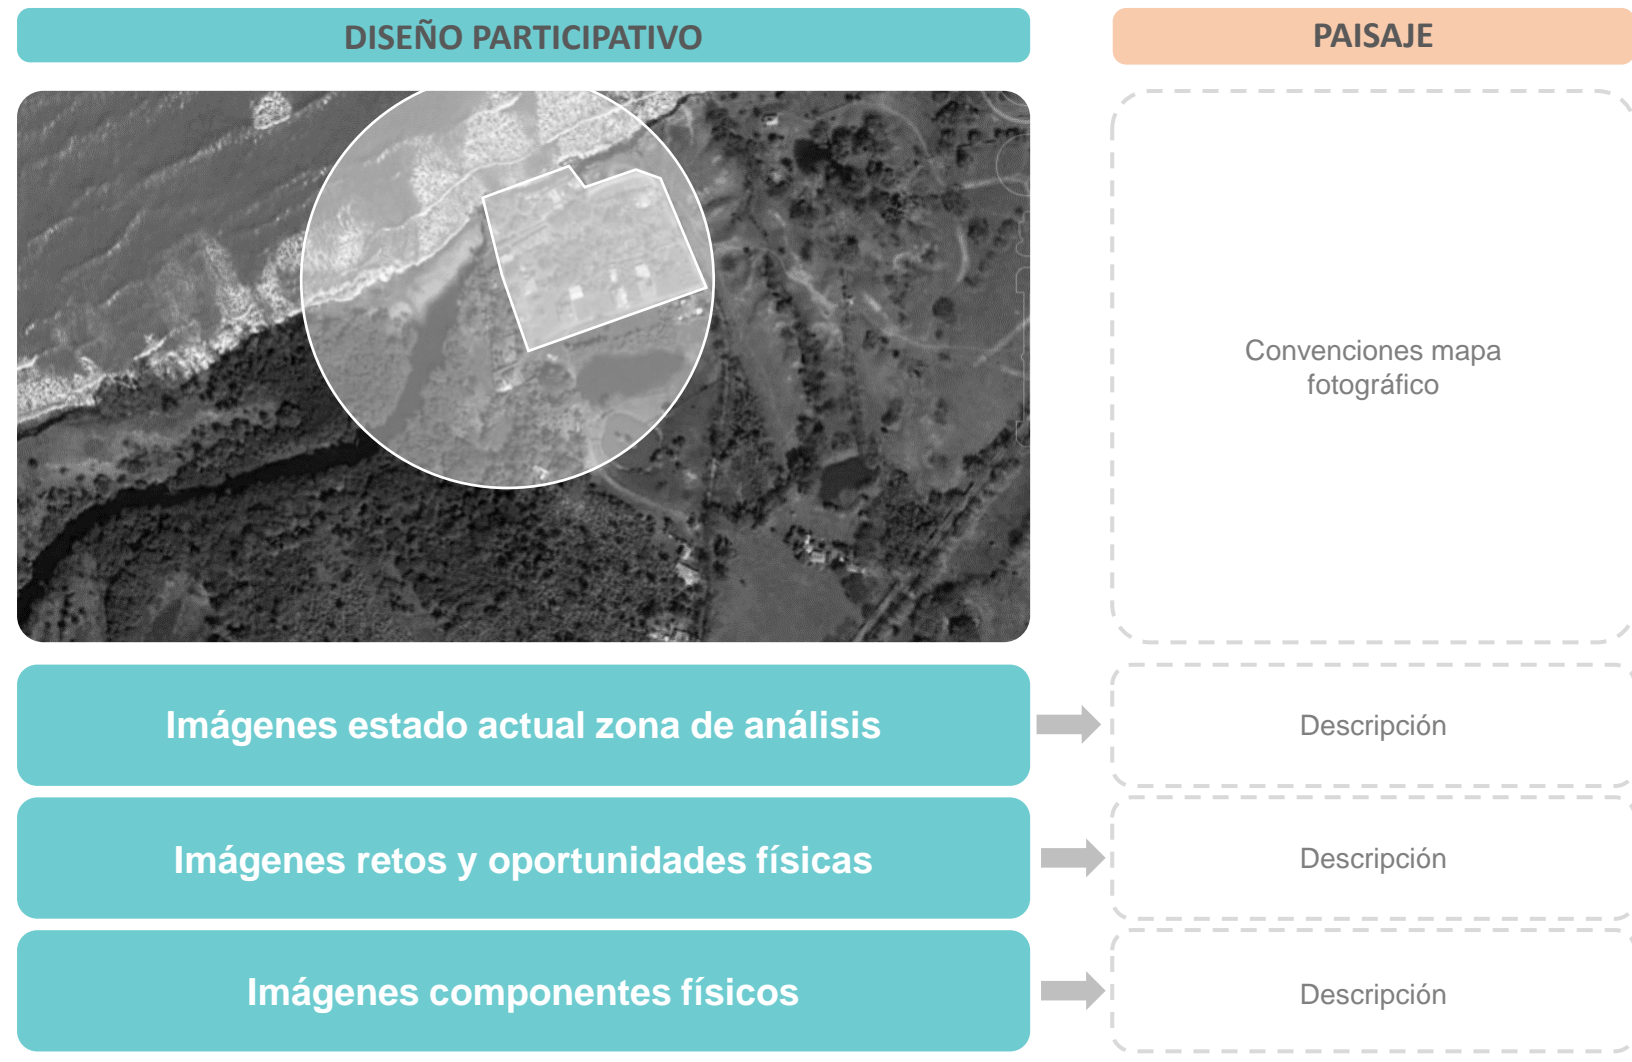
DISEÑO PARTICIPATIVO

PAISAJE

Convenciones mapa fotográfico

Imágenes estado actual zona de análisis

Descripción

Imágenes retos y oportunidades físicas

Descripción

Imágenes componentes físicos

Descripción